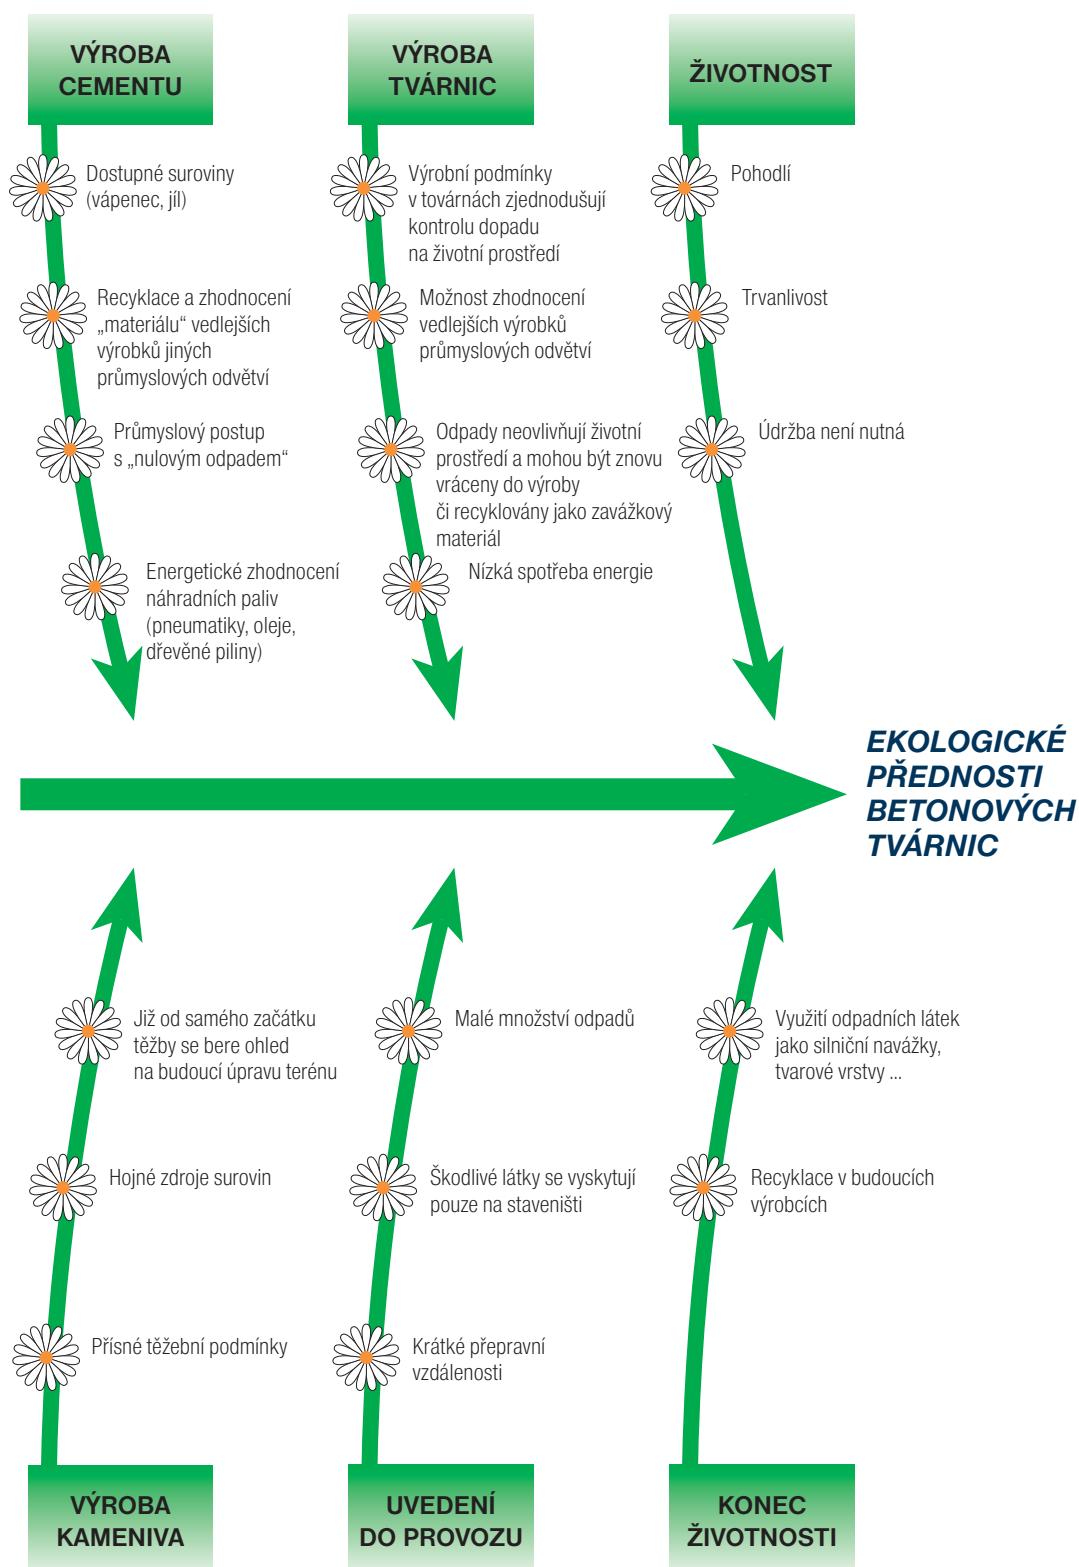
VÝROBA CEMENTU

Dostupné suroviny (vápenec, jíl)

Recyklace a zhodnocení „materiálu“ vedlejších výrobků jiných průmyslových odvětví

Průmyslový postup s „nulovým odpadem“

Energetické zhodnocení náhradních paliv (pneumatiky, oleje, dřevěné piliny)

VÝROBA TVÁRNIC

Výrobní podmínky v továrnách zjednodušují kontrolu dopadu na životní prostředí

Možnost zhodnocení vedlejších výrobků průmyslových odvětví

Odpady neovlivňují životní prostředí a mohou být znovu vráceny do výroby či recyklovány jako zavážkový materiál

Nízká spotřeba energie

ŽIVOTNOST

Pohodlí

Trvanlivost

Údržba není nutná

EKOLOGICKÉ PŘEDNOSTI BETONOVÝCH TVÁRNIC

Již od samého začátku těžby se bere ohled na budoucí úpravu terénu

Hojné zdroje surovin

Přísné těžební podmínky

VÝROBA KAMENIVA

Malé množství odpadů

Škodlivé látky se vyskytují pouze na staveništi

Krátké přepravní vzdálenosti

UVEDENÍ DO PROVOZU

Využití odpadních látek jako silniční navážky, tvarové vrstvy ...

Recyklace v budoucích výrobcích

KONEC ŽIVOTNOSTI